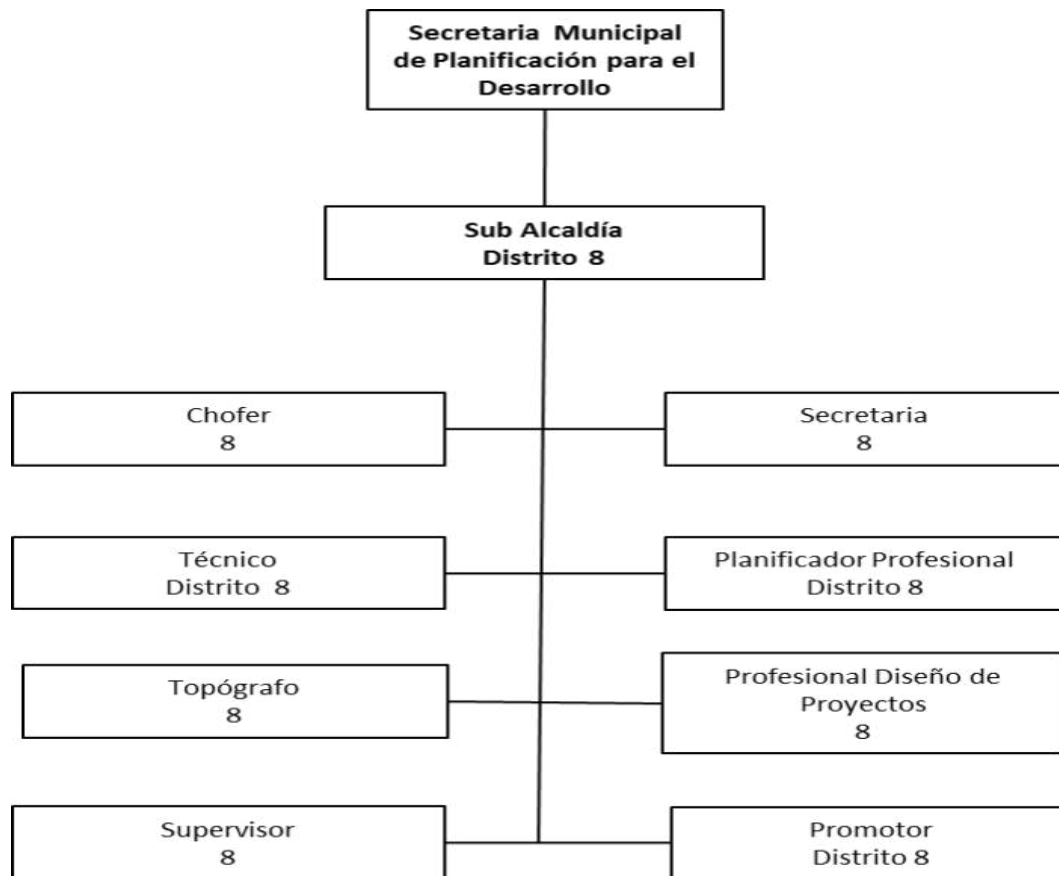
Secretaria Municipal de Planificación para el Desarrollo

Sub Alcaldía
Distrito 8

Chofer
8

Secretaria
8

Técnico
Distrito 8

Planificador Profesional
Distrito 8

Topógrafo
8

Profesional Diseño de Proyectos
8

Supervisor
8

Promotor
Distrito 8